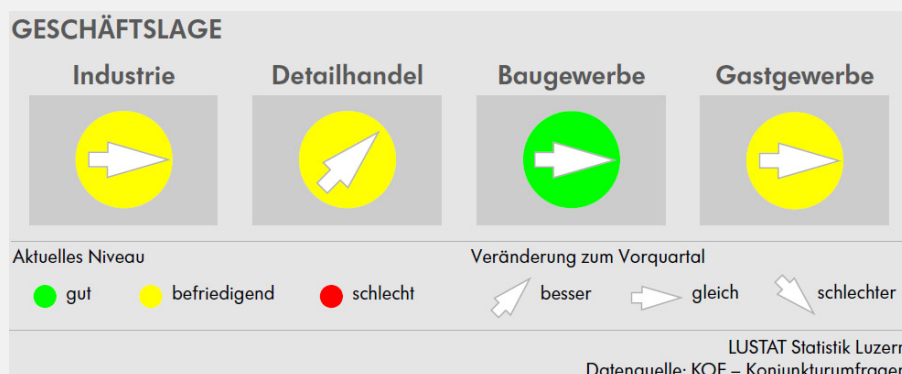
GESCHÄFTSLAGE

Industrie

Detailhandel

Baugewerbe

Gastgewerbe

Aktuelles Niveau

gut

befriedigend

schlecht

Veränderung zum Vorquartal

besser

gleich

schlechter

LUSTAT Statistik Luzer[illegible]

Datenquelle: KOF – Konjunkturumfrage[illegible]